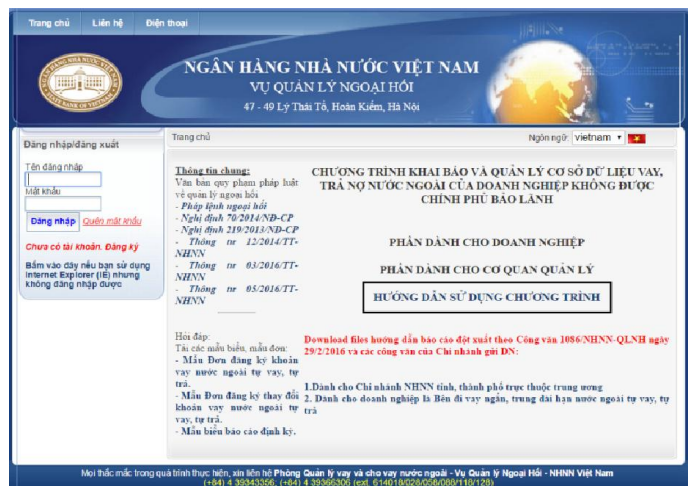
Trang chủ Liên hệ Điện thoại

NGÂN HÀNG NHÀ NƯỚC VIỆT NAM
VỤ QUẢN LÝ NGOẠI HỐI
47 - 49 Lý Thái Tổ, Hoàn Kiếm, Hà Nội

Đăng nhập/đăng xuất
Tên đăng nhập
Mật khẩu
Đăng nhập Quên mật khẩu
Chưa có tài khoản. Đăng ký
Bấm vào đây nếu bạn sử dụng Internet Explorer (IE) nhưng không đăng nhập được

Trang chủ
Ngôn ngữ: vietnam

Thông tin chung:
Văn bản quy phạm pháp luật về quản lý ngoại hối
- Pháp lệnh ngoại hối
- Nghị định 70/2014/NĐ-CP
- Nghị định 219/2013/NĐ-CP
- Thông tư 12/2014/TT-NHNN
- Thông tư 03/2016/TT-NHNN
- Thông tư 05/2016/TT-NHNN

Hỏi đáp:
Tải các mẫu biểu, mẫu đơn:
- Mẫu Đơn đăng ký khoản vay nước ngoài tự vay, tự trả.
- Mẫu Đơn đăng ký thay đổi khoản vay nước ngoài tự vay, tự trả.
- Mẫu biểu báo cáo định kỳ.

CHƯƠNG TRÌNH KHAI BÁO VÀ QUẢN LÝ CƠ SỞ DỮ LIỆU VAY, TRẢ NỢ NƯỚC NGOÀI CỦA DOANH NGHIỆP KHÔNG ĐƯỢC CHÍNH PHỦ BẢO LÃNH

PHẦN DÀNH CHO DOANH NGHIỆP

PHẦN DÀNH CHO CƠ QUAN QUẢN LÝ

HƯỚNG DẪN SỬ DỤNG CHƯƠNG TRÌNH

Download files hướng dẫn báo cáo đột xuất theo Công văn 1086/NHNN-QLNH ngày 29/2/2016 và các công văn của Chi nhánh gửi DN:

1.Dành cho Chi nhánh NHNN tỉnh, thành phố trực thuộc trung ương
2. Dành cho doanh nghiệp là Bên đi vay ngắn, trung dài hạn nước ngoài tự vay, tự trả

Mọi thắc mắc trong quá trình thực hiện, xin liên hệ Phòng Quản lý vay và cho vay nước ngoài - Vụ Quản lý Ngoại hối - NHNN Việt Nam
(+84) 4 39343356; (+84) 4 39366305 (ext. 614018/028/058/088/118/128)